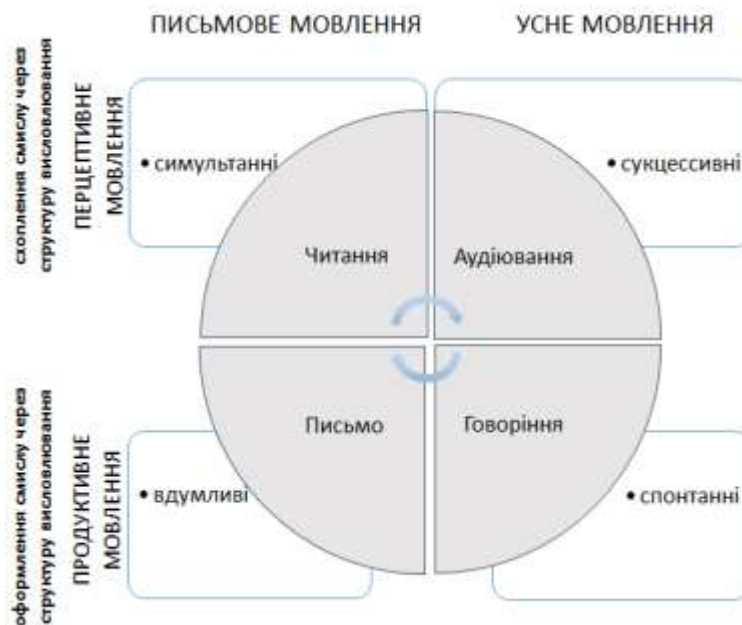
ПИСЬМОВЕ МОВЛЕННЯ

УСНЕ МОВЛЕННЯ

схоплення смислу через структуру висловлювання

ПЕРЦЕПТИВНЕ МОВЛЕННЯ

• симультанні

• сукцесивні

Читання

Аудіювання

Письмо

Говоріння

оформлення смислу через структуру висловлювання

ПРОДУКТИВНЕ МОВЛЕННЯ

• вдумливі

• спонтанні